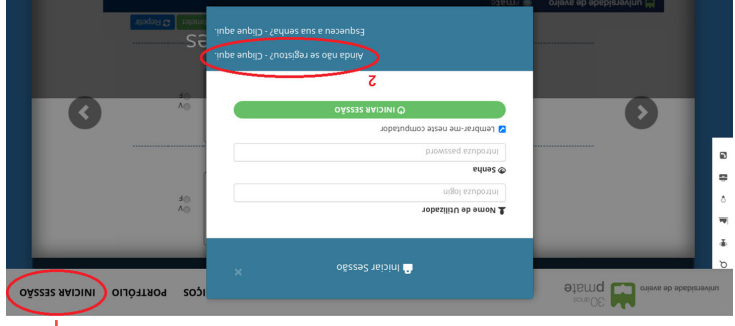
universidade de aveiro pmate 30 anos

SOÇI PORTFÓLIO INICIAR SESSÃO

1

Iniciar Sessão

Nome de Utilizador

Introduza login

Senha

Introduza password

Lembrar-me neste computador

INICIAR SESSÃO

2

Ainda não se registou? - Clique aqui.

Esqueceu a sua senha? - Clique aqui.

universidade de aveiro

Repetir